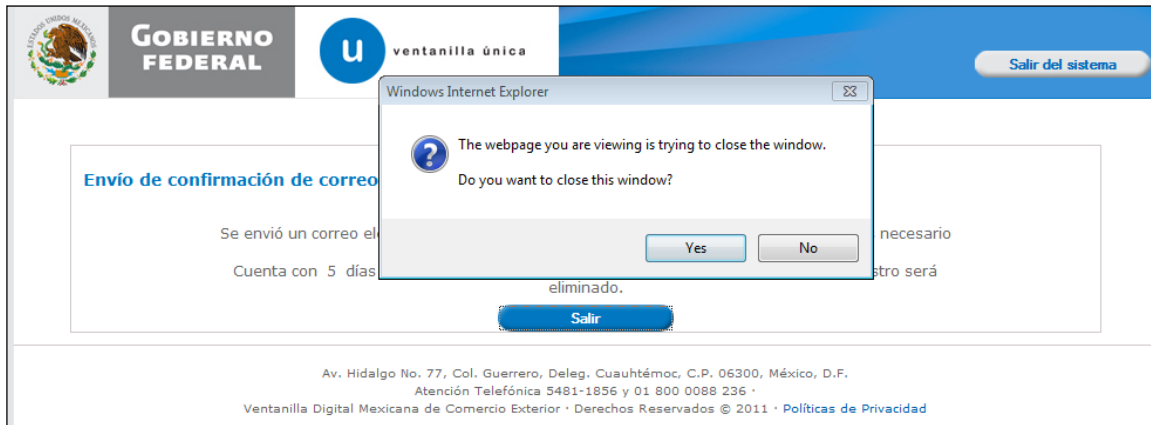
ESTADOS UNIDOS MEXICANOS

GOBIERNO FEDERAL

u ventanilla única

Salir del sistema

Windows Internet Explorer

The webpage you are viewing is trying to close the window.

Do you want to close this window?

Yes No

Envío de confirmación de correo

Se envió un correo el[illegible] necesario

Cuenta con 5 días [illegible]stro será eliminado.

Salir

Av. Hidalgo No. 77, Col. Guerrero, Deleg. Cuauhtémoc, C.P. 06300, México, D.F.
Atención Telefónica 5481-1856 y 01 800 0088 236 ·
Ventanilla Digital Mexicana de Comercio Exterior · Derechos Reservados © 2011 · Políticas de Privacidad